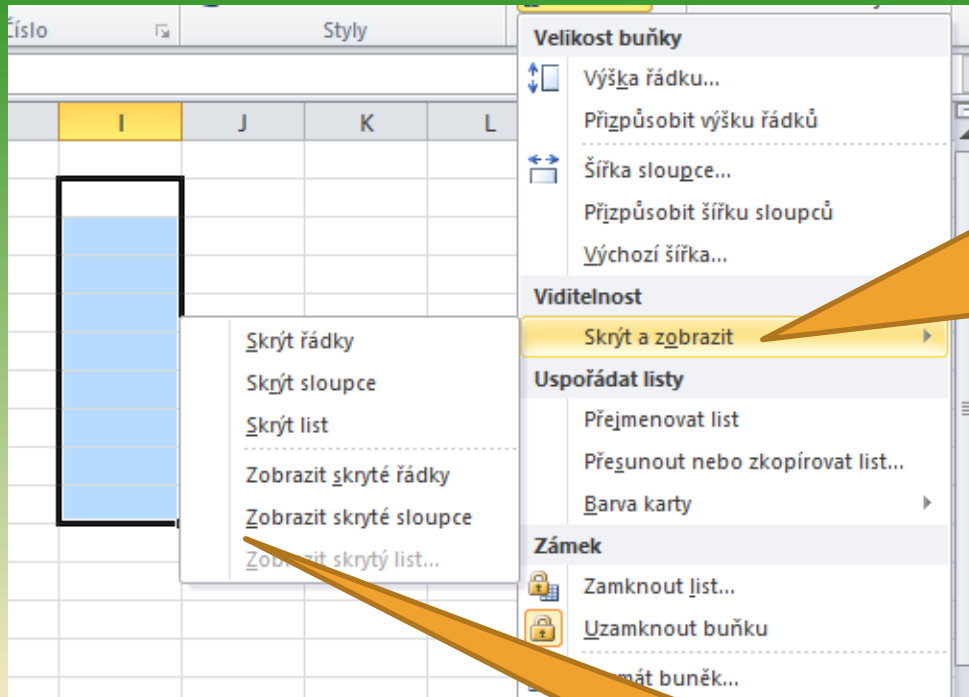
Číslo
Styly
I J K L
Velikost buňky
Výška řádku...
Přizpůsobit výšku řádků
Šířka sloupce...
Přizpůsobit šířku sloupců
Výchozí šířka...
Viditelnost
Skrýt a zobrazit
Uspořádat listy
Přejmenovat list
Přesunout nebo zkopírovat list...
Barva karty
Zámek
Zamknout list...
Uzamknout buňku
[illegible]mát buněk...
Skrýt řádky
Skrýt sloupce
Skrýt list
Zobrazit skryté řádky
Zobrazit skryté sloupce
Zobrazit skrytý list...